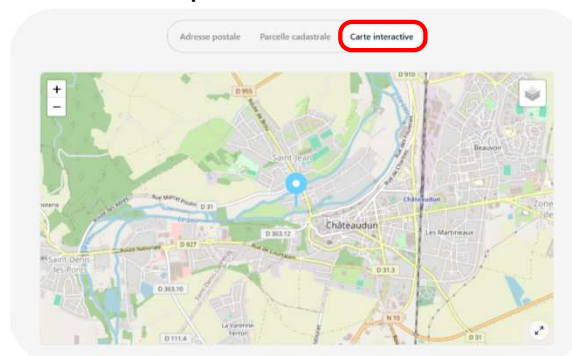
Adresse postale
Parcelle cadastrale
Carte interactive

+
−

D 955
D 910
Saint-Jean
Beauvoir
D 31
Châteaudun
Châteaudun
Zone de
D 927
D 363.12
Les Martineaux
Saint-Denis-les-Ponts
D 363.10
D 31.3
N 10
D 111.4
La Varenne Ferron
D 31
Rue Marcel Proust
Route Nationale